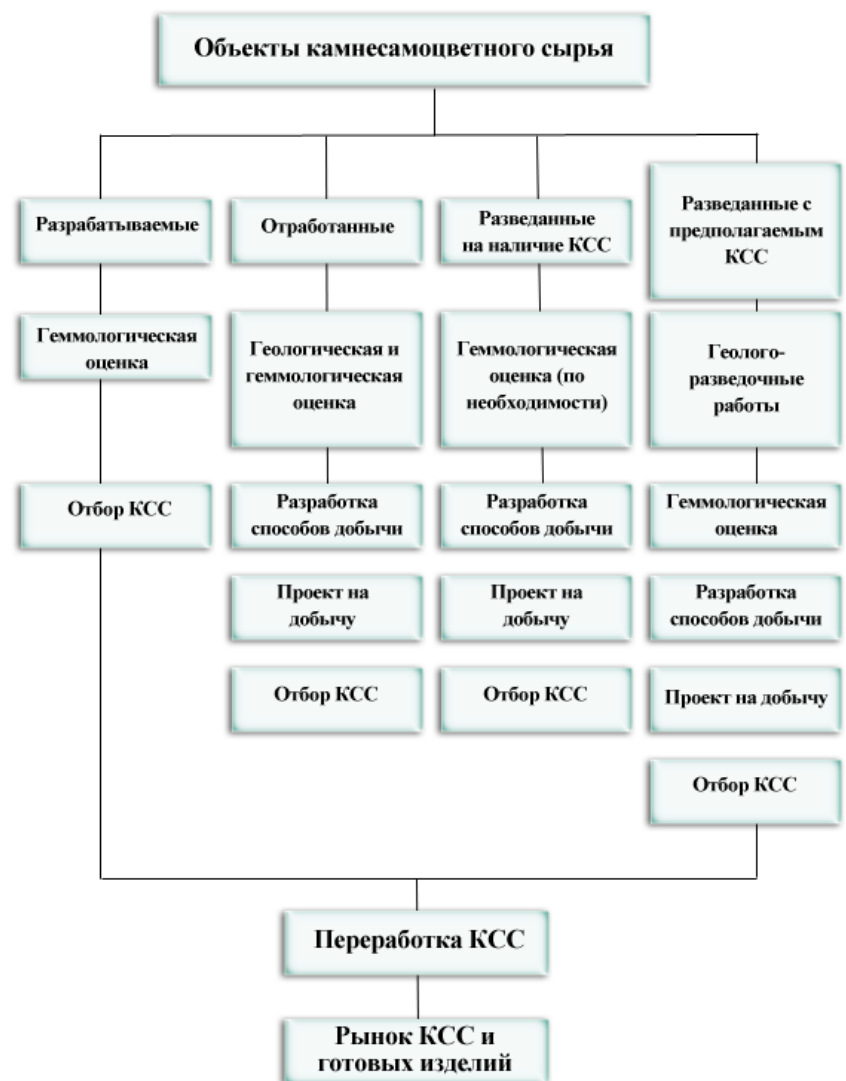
Объекты камнесамоцветного сырья

Разрабатываемые

Геммологическая оценка

Отбор КСС

Отработанные

Геологическая и геммологическая оценка

Разработка способов добычи

Проект на добычу

Отбор КСС

Разведанные на наличие КСС

Геммологическая оценка (по необходимости)

Разработка способов добычи

Проект на добычу

Отбор КСС

Разведанные с предполагаемым КСС

Геолого-разведочные работы

Геммологическая оценка

Разработка способов добычи

Проект на добычу

Отбор КСС

Переработка КСС

Рынок КСС и готовых изделий